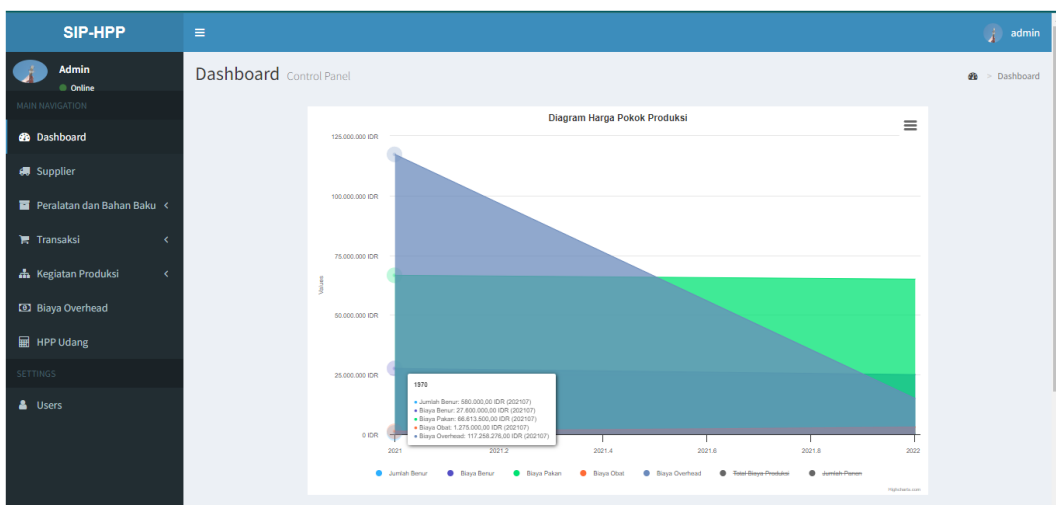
SIP-HPP

≡

admin

Admin
Online

MAIN NAVIGATION

Dashboard

Supplier

Peralatan dan Bahan Baku

Transaksi

Kegiatan Produksi

Biaya Overhead

HPP Udang

SETTINGS

Users

Dashboard Control Panel

> Dashboard

Diagram Harga Pokok Produksi

125.000.000 IDR
100.000.000 IDR
75.000.000 IDR
50.000.000 IDR
25.000.000 IDR
0 IDR

Values

2021
2021.2
2021.4
2021.6
2021.8
2022

1970
● Jumlah Benur: 580.000,00 IDR (202107)
● Biaya Benur: 27.600.000,00 IDR (202107)
● Biaya Pakan: 66.613.500,00 IDR (202107)
● Biaya Obat: 1.275.000,00 IDR (202107)
● Biaya Overhead: 117.258.276,00 IDR (202107)

Jumlah Benur
Biaya Benur
Biaya Pakan
Biaya Obat
Biaya Overhead
Total Biaya Produksi
Jumlah Panen

Highcharts.com